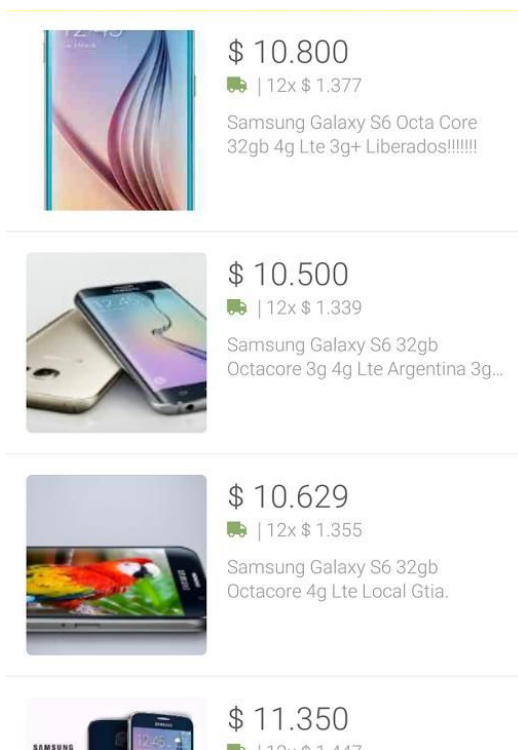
$ 10.800
| 12x $ 1.377
Samsung Galaxy S6 Octa Core 32gb 4g Lte 3g+ Liberados!!!!!!

$ 10.500
| 12x $ 1.339
Samsung Galaxy S6 32gb Octacore 3g 4g Lte Argentina 3g...

$ 10.629
| 12x $ 1.355
Samsung Galaxy S6 32gb Octacore 4g Lte Local Gtia.

$ 11.350
| 12x $ 1.447
SAMSUNG